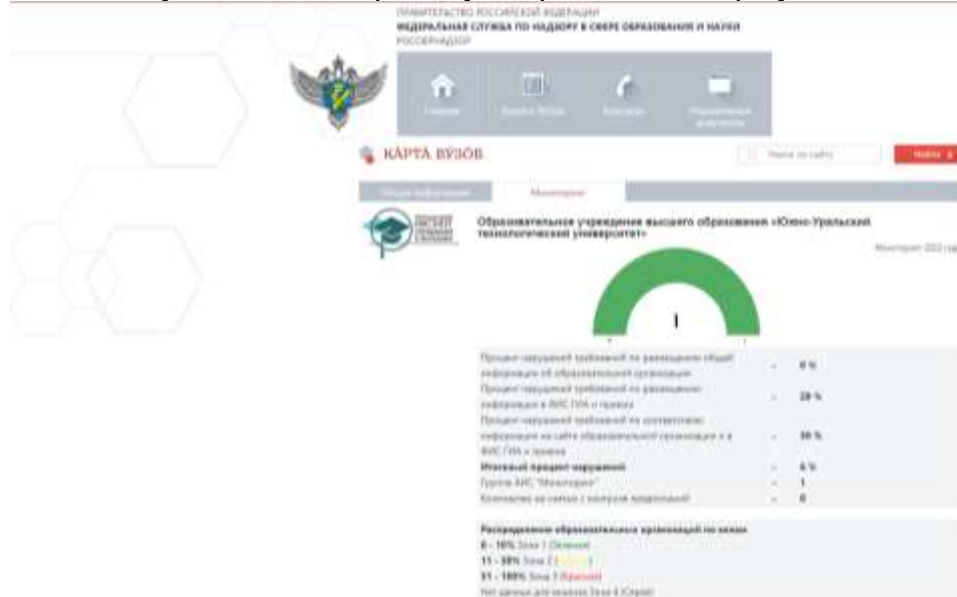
ПРАВИТЕЛЬСТВО РОССИЙСКОЙ ФЕДЕРАЦИИ
ФЕДЕРАЛЬНАЯ СЛУЖБА ПО НАДЗОРУ В СФЕРЕ ОБРАЗОВАНИЯ И НАУКИ
РОСОБРНАДЗОР

Главная
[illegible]
Контакты
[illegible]

КАРТА ВУЗОВ

Поиск по сайту
Найти

Общая информация
Мониторинг

Образовательное учреждение высшего образования «Южно-Уральский технологический университет»

Мониторинг 2023 год

I

| Процент нарушений требований по размещению общей информации об образовательной организации | - | 0 % |
|---|---|---|
| Процент нарушений требований по размещению информации в ФИС ГИА и приема | - | 20 % |
| Процент нарушений требований по соответствию информации на сайте образовательной организации и в ФИС ГИА и приема | - | 30 % |
| Итоговый процент нарушений | - | 6 % |
| Группа АИС "Мониторинг" | - | 1 |
| Количество нарушений с момента предписаний | - | 0 |

Распределение образовательных организаций по зонам
0 - 10% Зона 1 (Зеленая)
11 - 30% Зона 2 ([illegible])
31 - 100% Зона 3 (Красная)
Нет данных для анализа Зона 4 (Серая)